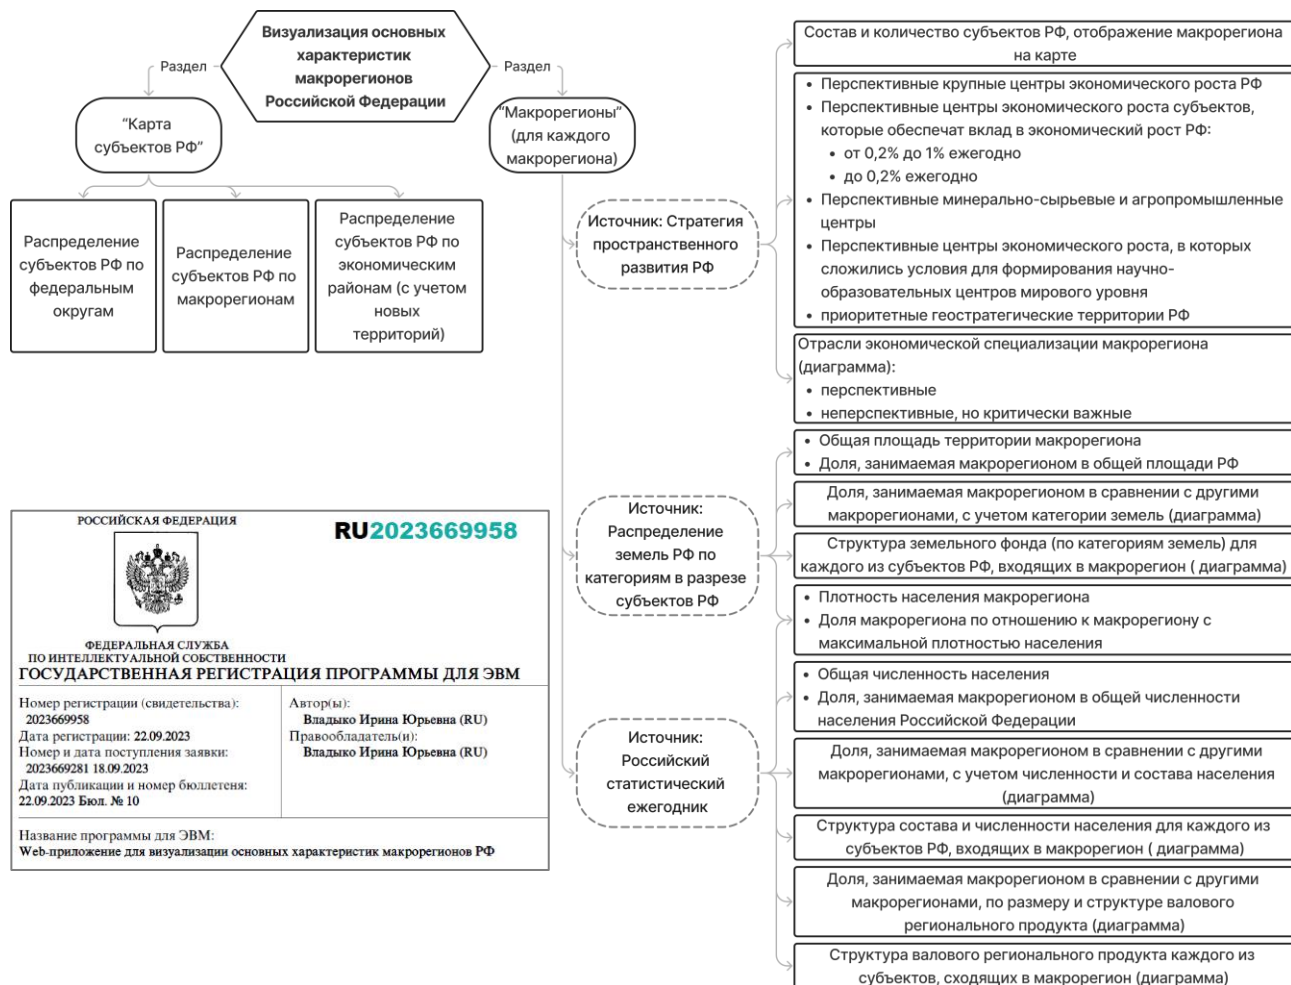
Визуализация основных характеристик макрорегионов Российской Федерации

Раздел

Раздел

"Карта субъектов РФ"

"Макрорегионы" (для каждого макрорегиона)

Распределение субъектов РФ по федеральным округам

Распределение субъектов РФ по макрорегионам

Распределение субъектов РФ по экономическим районам (с учетом новых территорий)

Источник: Стратегия пространственного развития РФ

Источник: Распределение земель РФ по категориям в разрезе субъектов РФ

Источник: Российский статистический ежегодник

Состав и количество субъектов РФ, отображение макрорегиона на карте

• Перспективные крупные центры экономического роста РФ
• Перспективные центры экономического роста субъектов, которые обеспечат вклад в экономический рост РФ:
 • от 0,2% до 1% ежегодно
 • до 0,2% ежегодно
• Перспективные минерально-сырьевые и агропромышленные центры
• Перспективные центры экономического роста, в которых сложились условия для формирования научно-образовательных центров мирового уровня
• приоритетные геостратегические территории РФ

Отрасли экономической специализации макрорегиона (диаграмма):
• перспективные
• неперспективные, но критически важные

• Общая площадь территории макрорегиона
• Доля, занимаемая макрорегионом в общей площади РФ

Доля, занимаемая макрорегионом в сравнении с другими макрорегионами, с учетом категории земель (диаграмма)

Структура земельного фонда (по категориям земель) для каждого из субъектов РФ, входящих в макрорегион ( диаграмма)

• Плотность населения макрорегиона
• Доля макрорегиона по отношению к макрорегиону с максимальной плотностью населения

• Общая численность населения
• Доля, занимаемая макрорегионом в общей численности населения Российской Федерации

Доля, занимаемая макрорегионом в сравнении с другими макрорегионами, с учетом численности и состава населения (диаграмма)

Структура состава и численности населения для каждого из субъектов РФ, входящих в макрорегион ( диаграмма)

Доля, занимаемая макрорегионом в сравнении с другими макрорегионами, по размеру и структуре валового регионального продукта (диаграмма)

Структура валового регионального продукта каждого из субъектов, сходящих в макрорегион (диаграмма)

РОССИЙСКАЯ ФЕДЕРАЦИЯ

RU2023669958

ФЕДЕРАЛЬНАЯ СЛУЖБА ПО ИНТЕЛЛЕКТУАЛЬНОЙ СОБСТВЕННОСТИ
ГОСУДАРСТВЕННАЯ РЕГИСТРАЦИЯ ПРОГРАММЫ ДЛЯ ЭВМ

Номер регистрации (свидетельства): 2023669958
Дата регистрации: 22.09.2023
Номер и дата поступления заявки: 2023669281 18.09.2023
Дата публикации и номер бюллетеня: 22.09.2023 Бюл. № 10

Автор(ы): Владыко Ирина Юрьевна (RU)
Правообладатель(и): Владыко Ирина Юрьевна (RU)

Название программы для ЭВМ:
Web-приложение для визуализации основных характеристик макрорегионов РФ